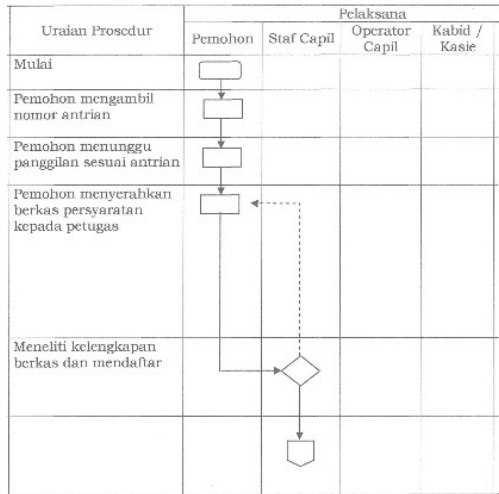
| Uraian Prosedur | Pelaksana | | | |
|---|---|---|---|---|
| | Pemohon | Staf Capil | Operator Capil | Kabid / Kasie |
| Mulai | | | | |
| Pemohon mengambil nomor antrian | | | | |
| Pemohon menunggu panggilan sesuai antrian | | | | |
| Pemohon menyerahkan berkas persyaratan kepada petugas | | | | |
| Meneliti kelengkapan berkas dan mendaftar | | | | |
| | | | | |